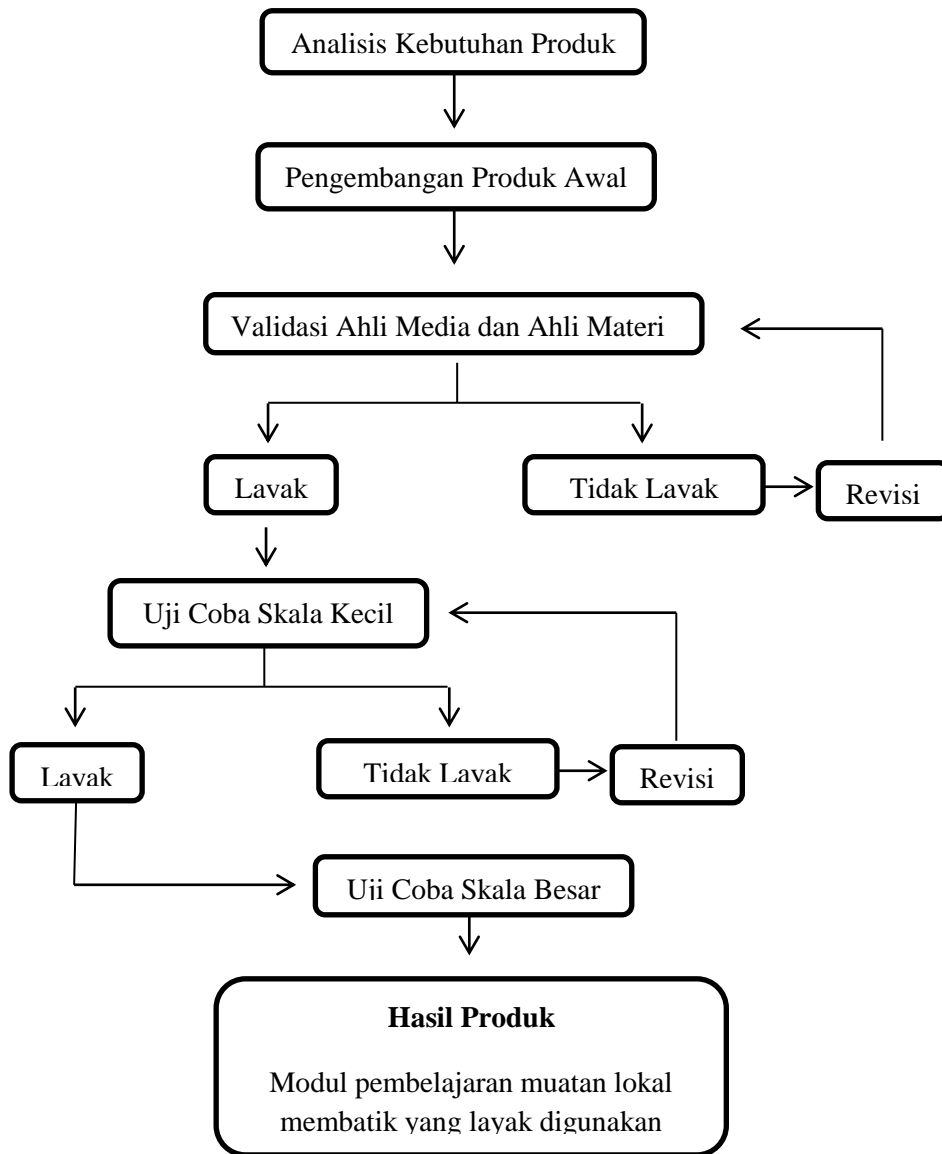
Analisis Kebutuhan Produk

Pengembangan Produk Awal

Validasi Ahli Media dan Ahli Materi

Layak

Tidak Layak

Revisi

Uji Coba Skala Kecil

Layak

Tidak Layak

Revisi

Uji Coba Skala Besar

**Hasil Produk**

Modul pembelajaran muatan lokal membatik yang layak digunakan